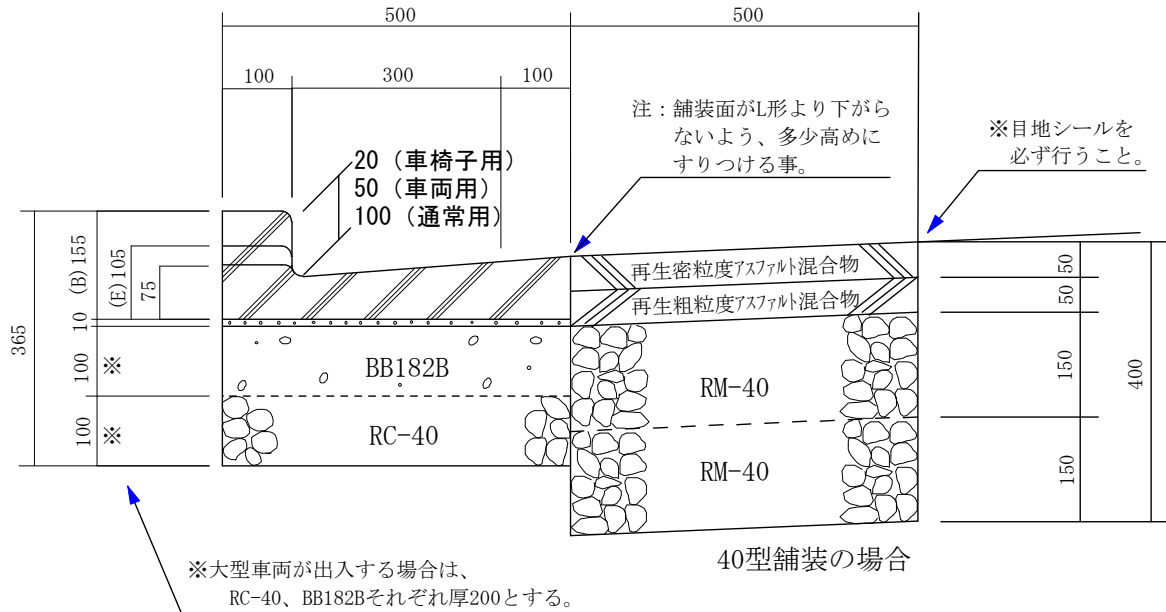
500
500
100
300
100
注：舗装面がL形より下がらないよう、多少高めにすりつける事。
※目地シールを必ず行うこと。
20（車椅子用）
50（車両用）
100（通常用）
365
(B) 155
(E) 105
75
10
100 ※
100 ※
再生密粒度ｱｽﾌｧﾙﾄ混合物
再生粗粒度ｱｽﾌｧﾙﾄ混合物
BB182B
RC-40
RM-40
RM-40
50
50
150
150
400
40型舗装の場合
※大型車両が出入する場合は、RC-40、BB182Bそれぞれ厚200とする。